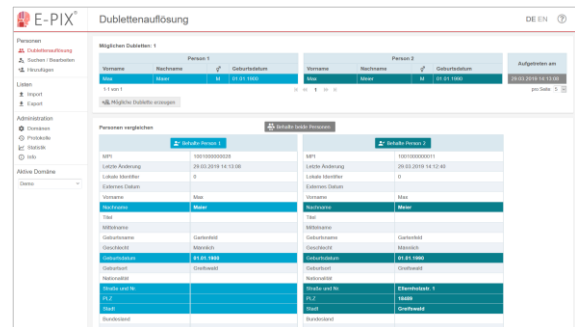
E-PIX®

Dublettenauflösung

DE EN ?

Personen
Dublettenauflösung
Suchen / Bearbeiten
Hinzufügen

Listen
Import
Export

Administration
Domänen
Protokolle
Statistik
Info

Aktive Domäne
Demo

Möglichen Dubletten: 1

| Person 1 | | | |
|---|---|---|---|
| Vorname | Nachname | ⚥ | Geburtsdatum |
| Max | Meier | M | 01.01.1980 |

| Person 2 | | | |
|---|---|---|---|
| Vorname | Nachname | ⚥ | Geburtsdatum |
| Max | Meier | M | 01.01.1980 |

| Aufgetreten am |
|---|
| 29.03.2018 14:13:00 |

1-1 von 1

1

pro Seite 5

Mögliche Dublette anzeigen

Personen vergleichen

Behalte beide Personen

Behalte Person 1

| | |
|---|---|
| MPI | 1001000000020 |
| Letzte Änderung | 29.03.2018 14:13:06 |
| Lokale Identifier | 0 |
| Externes Datum | |
| Vorname | Max |
| Nachname | Meier |
| Titel | |
| Mittelname | |
| Geburtsname | Gartenfeld |
| Geschlecht | Männlich |
| Geburtsdatum | 01.01.1980 |
| Geburtsort | Greifswald |
| Nationalität | |
| Straße und Nr. | |
| PLZ | |
| Stadt | |
| Bundesland | |

Behalte Person 2

| | |
|---|---|
| MPI | 1001000000011 |
| Letzte Änderung | 29.03.2018 14:12:48 |
| Lokale Identifier | 0 |
| Externes Datum | |
| Vorname | Max |
| Nachname | Meier |
| Titel | |
| Mittelname | |
| Geburtsname | Gartenfeld |
| Geschlecht | Männlich |
| Geburtsdatum | 01.01.1980 |
| Geburtsort | Greifswald |
| Nationalität | |
| Straße und Nr. | Ellernholzstr. 1 |
| PLZ | 18489 |
| Stadt | Greifswald |
| Bundesland | |